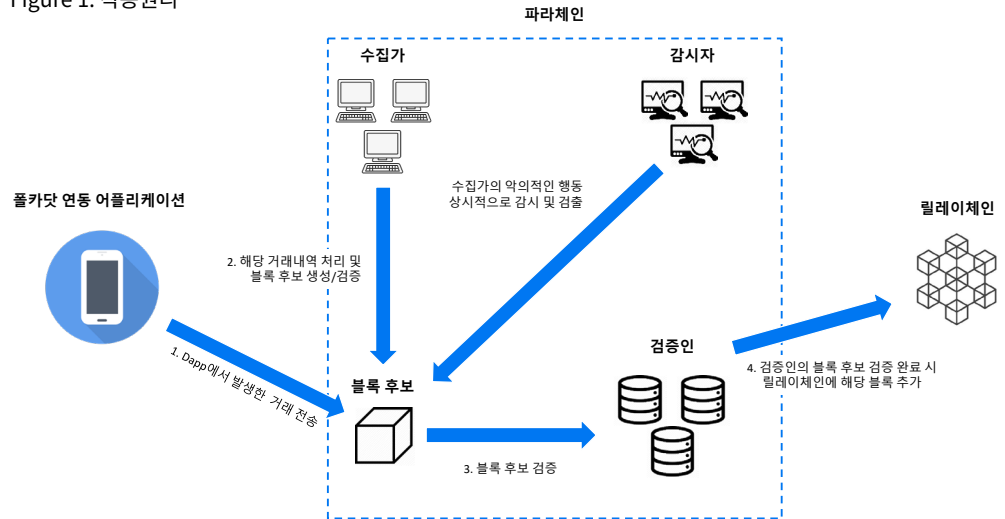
Figure 1. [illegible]

파라체인

수집가

감시자

폴카닷 연동 어플리케이션

수집가의 악의적인 행동 상시적으로 감시 및 검출

릴레이체인

2. 해당 거래내역 처리 및 블록 후보 생성/검증

1. Dapp에서 발생한 거래 전송

블록 후보

검증인

4. 검증인의 블록 후보 검증 완료 시 릴레이체인에 해당 블록 추가

3. 블록 후보 검증